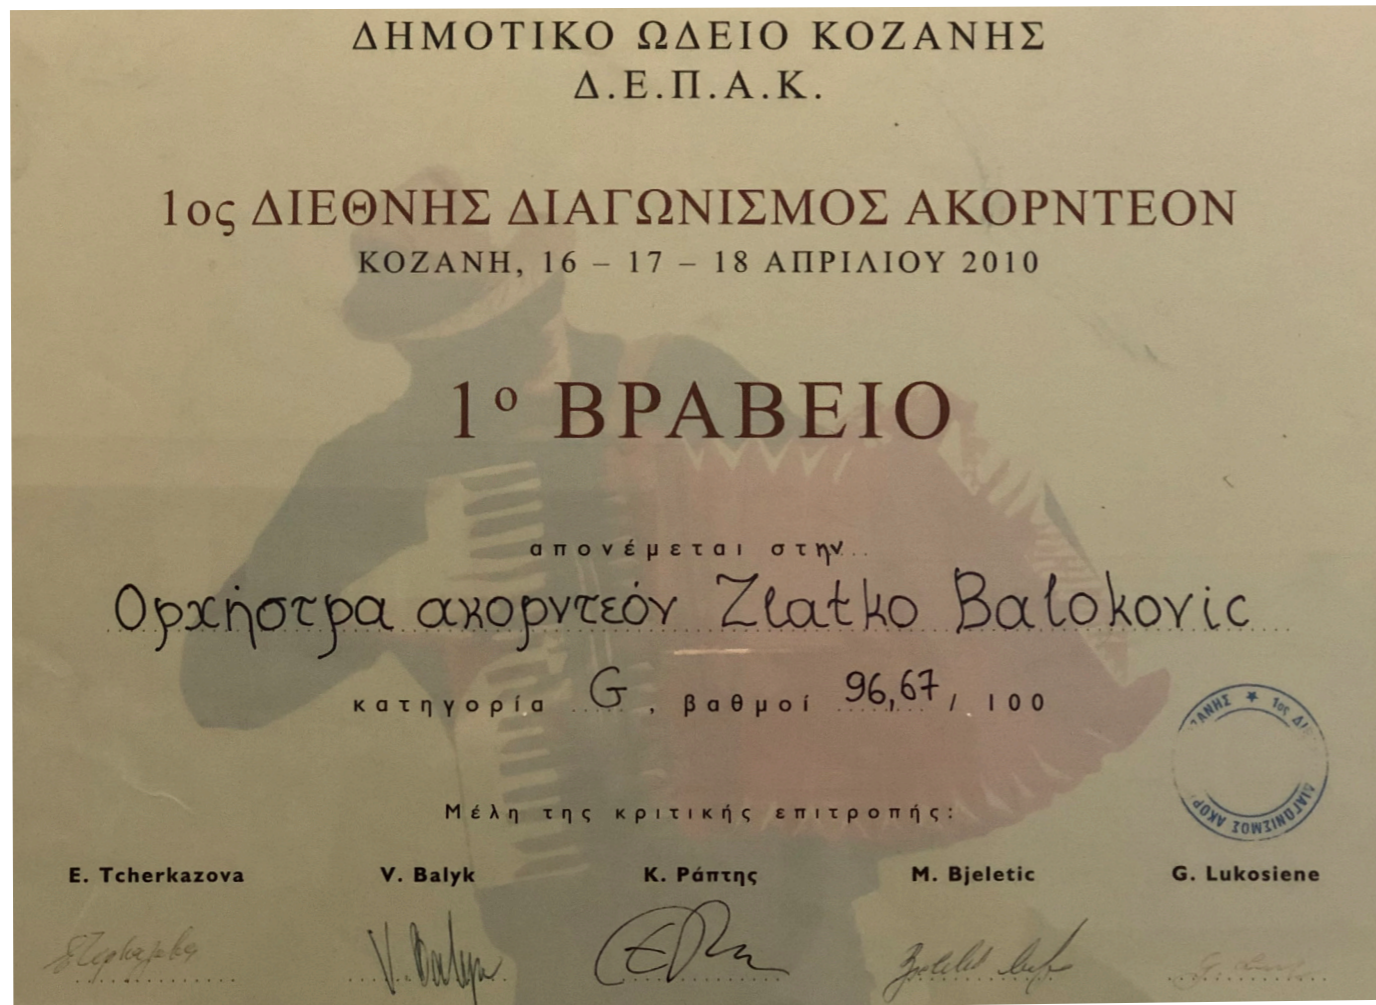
ΔΗΜΟΤΙΚΟ ΩΔΕΙΟ ΚΟΖΑΝΗΣ
Δ.Ε.Π.Α.Κ.

1ος ΔΙΕΘΝΗΣ ΔΙΑΓΩΝΙΣΜΟΣ ΑΚΟΡΝΤΕΟΝ
ΚΟΖΑΝΗ, 16 – 17 – 18 ΑΠΡΙΛΙΟΥ 2010

1ο ΒΡΑΒΕΙΟ

απονέμεται στην

Ορχήστρα ακορντεόν Zlatko Balokovic

κατηγορία G, βαθμοί 96,67 / 100

Μέλη της κριτικής επιτροπής:

E. Tcherkazova V. Balyk Κ. Ράπτης M. Bjeletic G. Lukosiene

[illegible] V. Balyk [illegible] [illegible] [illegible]

ΚΟΖΑΝΗΣ 1ος ΔΙΑ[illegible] ΔΙΑΓΩΝΙΣΜΟΣ ΑΚΟΡ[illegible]